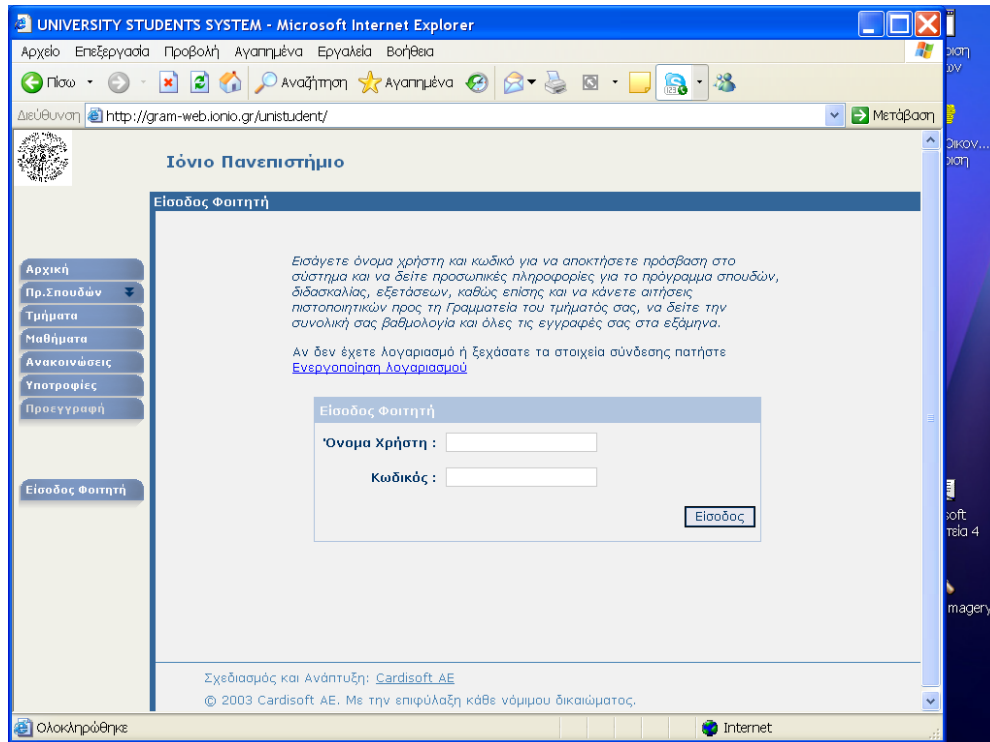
UNIVERSITY STUDENTS SYSTEM - Microsoft Internet Explorer

Αρχείο Επεξεργασία Προβολή Αγαπημένα Εργαλεία Βοήθεια

Πίσω Αναζήτηση Αγαπημένα

Διεύθυνση http://gram-web.ionio.gr/unistudent/ Μετάβαση

Ιόνιο Πανεπιστήμιο

Είσοδος Φοιτητή

Αρχική
Πρ.Σπουδών
Τμήματα
Μαθήματα
Ανακοινώσεις
Υποτροφίες
Προεγγραφή

Είσοδος Φοιτητή

Εισάγετε όνομα χρήστη και κωδικό για να αποκτήσετε πρόσβαση στο σύστημα και να δείτε προσωπικές πληροφορίες για το πρόγραμμα σπουδών, διδασκαλίας, εξετάσεων, καθώς επίσης και να κάνετε αιτήσεις πιστοποιητικών προς τη Γραμματεία του τμήματός σας, να δείτε την συνολική σας βαθμολογία και όλες τις εγγραφές σας στα εξάμηνα.

Αν δεν έχετε λογαριασμό ή ξεχάσατε τα στοιχεία σύνδεσης πατήστε Ενεργοποίηση λογαριασμού

Είσοδος Φοιτητή

Όνομα Χρήστη :

Κωδικός :

Είσοδος

Σχεδιασμός και Ανάπτυξη: Cardisoft AE

© 2003 Cardisoft AE. Με την επιφύλαξη κάθε νόμιμου δικαιώματος.

Ολοκληρώθηκε

Internet

οιση
ών
Οικον...
οιση
oft
τεία 4
magery